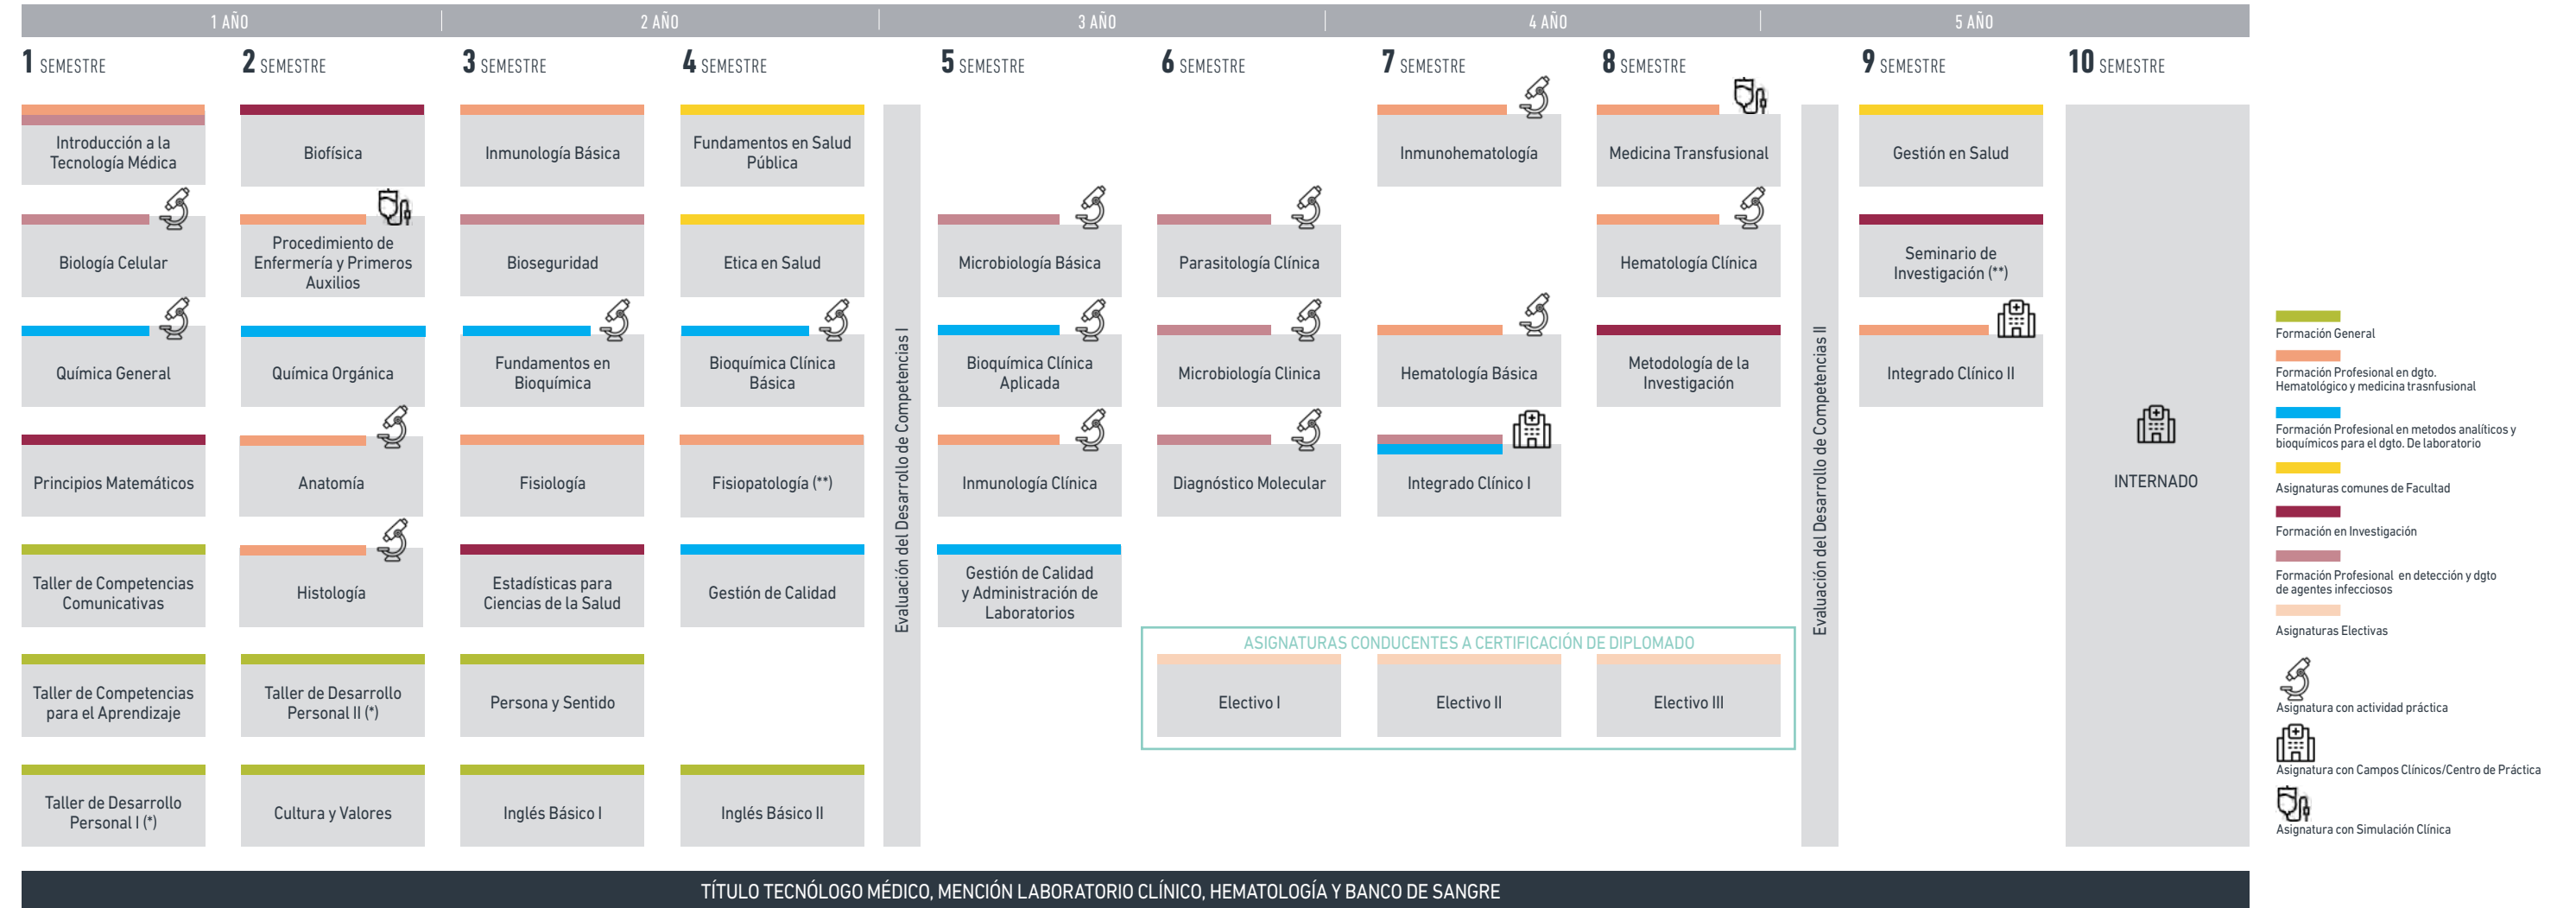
1 AÑO | 2 AÑO | 3 AÑO | 4 AÑO | 5 AÑO

1 SEMESTRE
Introducción a la Tecnología Médica
Biología Celular
Química General
Principios Matemáticos
Taller de Competencias Comunicativas
Taller de Competencias para el Aprendizaje
Taller de Desarrollo Personal I (*)

2 SEMESTRE
Biofísica
Procedimiento de Enfermería y Primeros Auxilios
Química Orgánica
Anatomía
Histología
Taller de Desarrollo Personal II (*)
Cultura y Valores

3 SEMESTRE
Inmunología Básica
Bioseguridad
Fundamentos en Bioquímica
Fisiología
Estadísticas para Ciencias de la Salud
Persona y Sentido
Inglés Básico I

4 SEMESTRE
Fundamentos en Salud Pública
Etica en Salud
Bioquímica Clínica Básica
Fisiopatología (**)
Gestión de Calidad
Inglés Básico II

Evaluación del Desarrollo de Competencias I

5 SEMESTRE
Microbiología Básica
Bioquímica Clínica Aplicada
Inmunología Clínica
Gestión de Calidad y Administración de Laboratorios

6 SEMESTRE
Parasitología Clínica
Microbiología Clinica
Diagnóstico Molecular

7 SEMESTRE
Inmunohematología
Hematología Básica
Integrado Clínico I

8 SEMESTRE
Medicina Transfusional
Hematología Clínica
Metodología de la Investigación

ASIGNATURAS CONDUCENTES A CERTIFICACIÓN DE DIPLOMADO
Electivo I
Electivo II
Electivo III

Evaluación del Desarrollo de Competencias II

9 SEMESTRE
Gestión en Salud
Seminario de Investigación (**)
Integrado Clínico II

10 SEMESTRE
INTERNADO

Formación General
Formación Profesional en dgto. Hematológico y medicina trasnfusional
Formación Profesional en metodos analíticos y bioquímicos para el dgto. De laboratorio
Asignaturas comunes de Facultad
Formación en Investigación
Formación Profesional en detección y dgto de agentes infecciosos
Asignaturas Electivas
Asignatura con actividad práctica
Asignatura con Campos Clínicos/Centro de Práctica
Asignatura con Simulación Clínica

TÍTULO TECNÓLOGO MÉDICO, MENCIÓN LABORATORIO CLÍNICO, HEMATOLOGÍA Y BANCO DE SANGRE